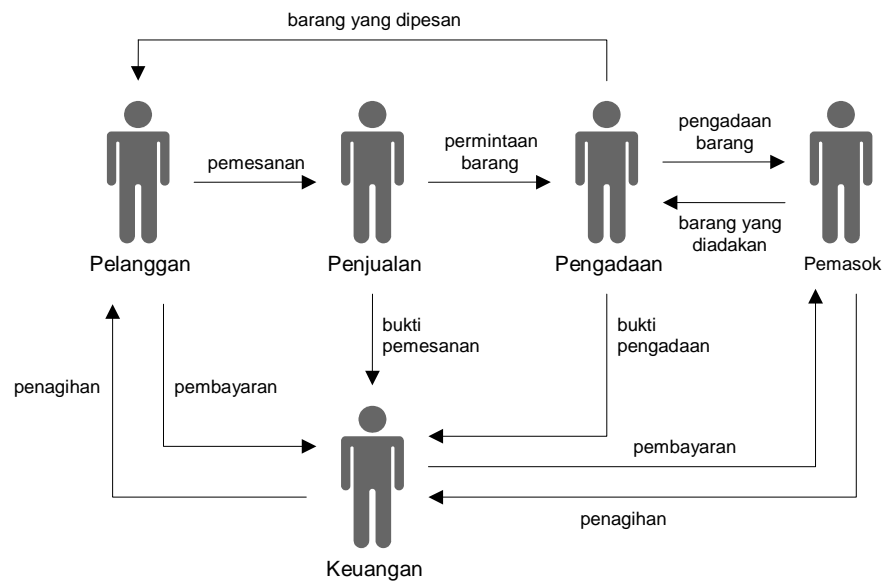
barang yang dipesan

pemesanan

permintaan barang

pengadaan barang

barang yang diadakan

Pelanggan

Penjualan

Pengadaan

Pemasok

bukti pemesanan

bukti pengadaan

penagihan

pembayaran

pembayaran

penagihan

Keuangan